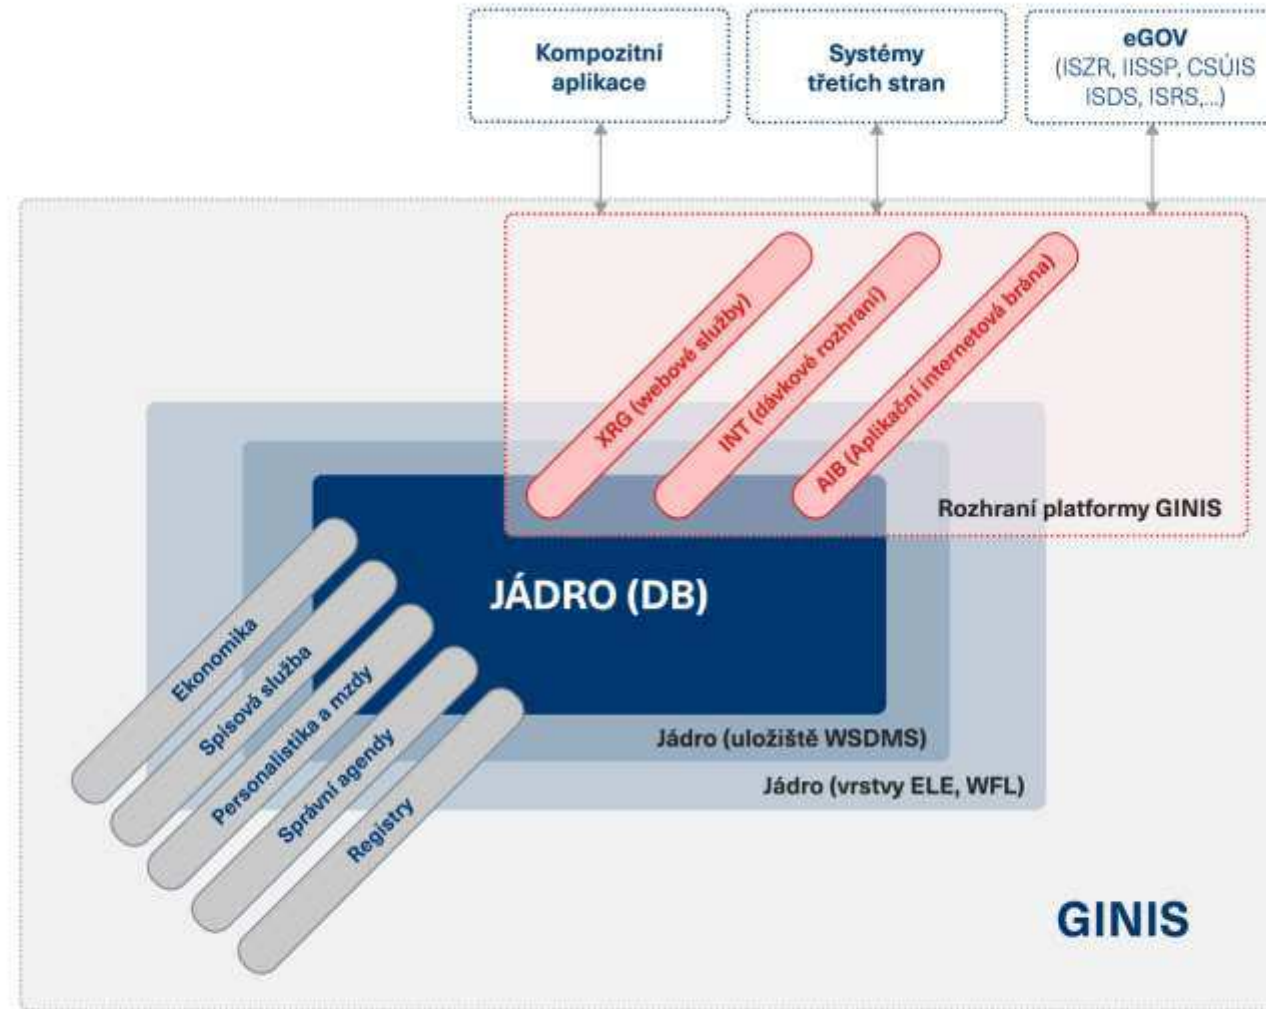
Kompozitní aplikace

Systémy třetích stran

eGOV (ISZR, IISSP, CSÚIS ISDS, ISRS,...)

XRG (webové služby)

INT (dávkové rozhraní)

AIB (Aplikační internetová brána)

Rozhraní platformy GINIS

JÁDRO (DB)

Jádro (uložiště WSDMS)

Jádro (vrstvy ELE, WFL)

Ekonomika

Spisová služba

Personalistika a mzdy

Správní agendy

Registry

GINIS